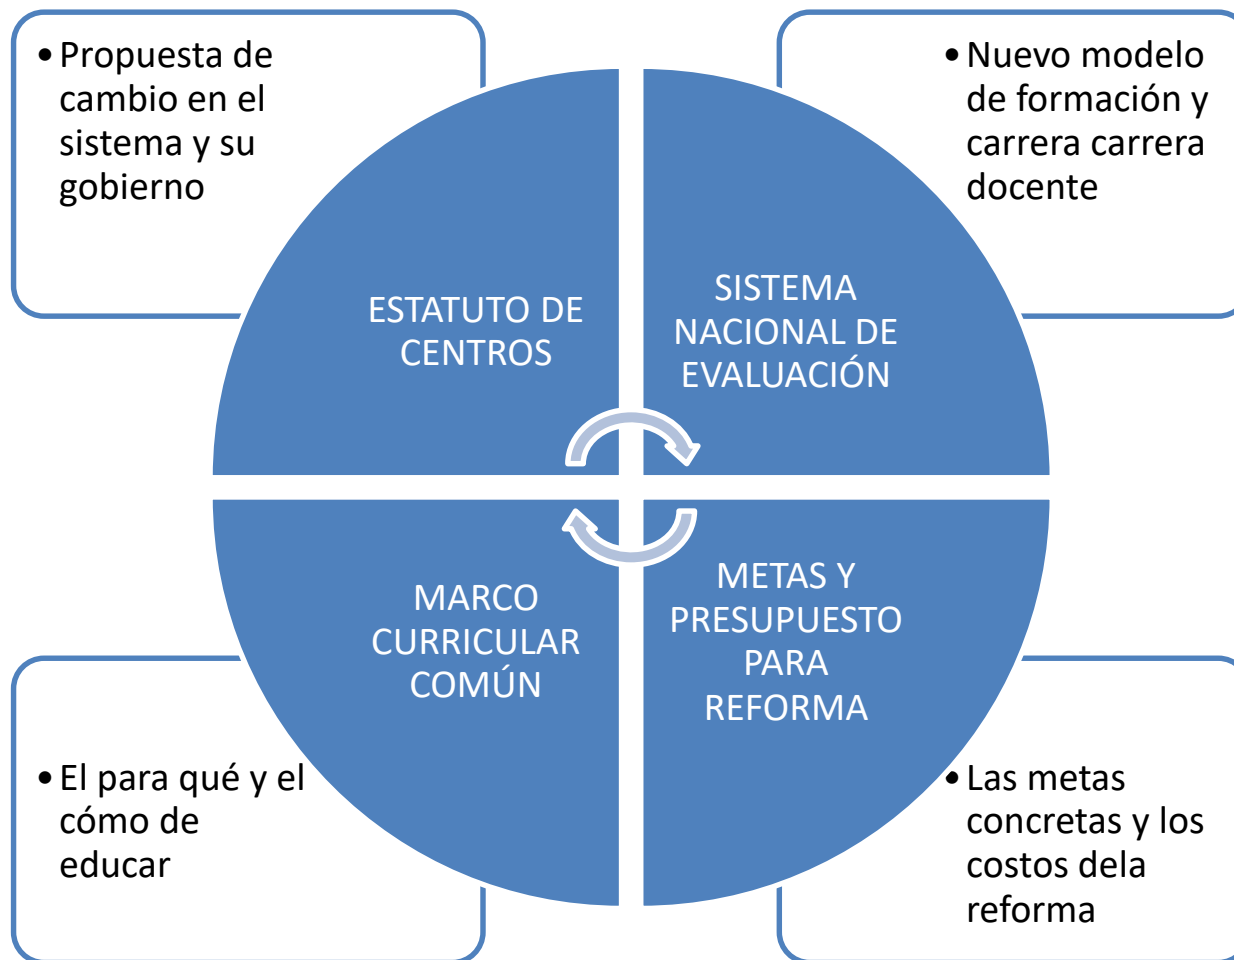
• Propuesta de cambio en el sistema y su gobierno

• Nuevo modelo de formación y carrera carrera docente

ESTATUTO DE CENTROS

SISTEMA NACIONAL DE EVALUACIÓN

MARCO CURRICULAR COMÚN

METAS Y PRESUPUESTO PARA REFORMA

• El para qué y el cómo de educar

• Las metas concretas y los costos dela reforma